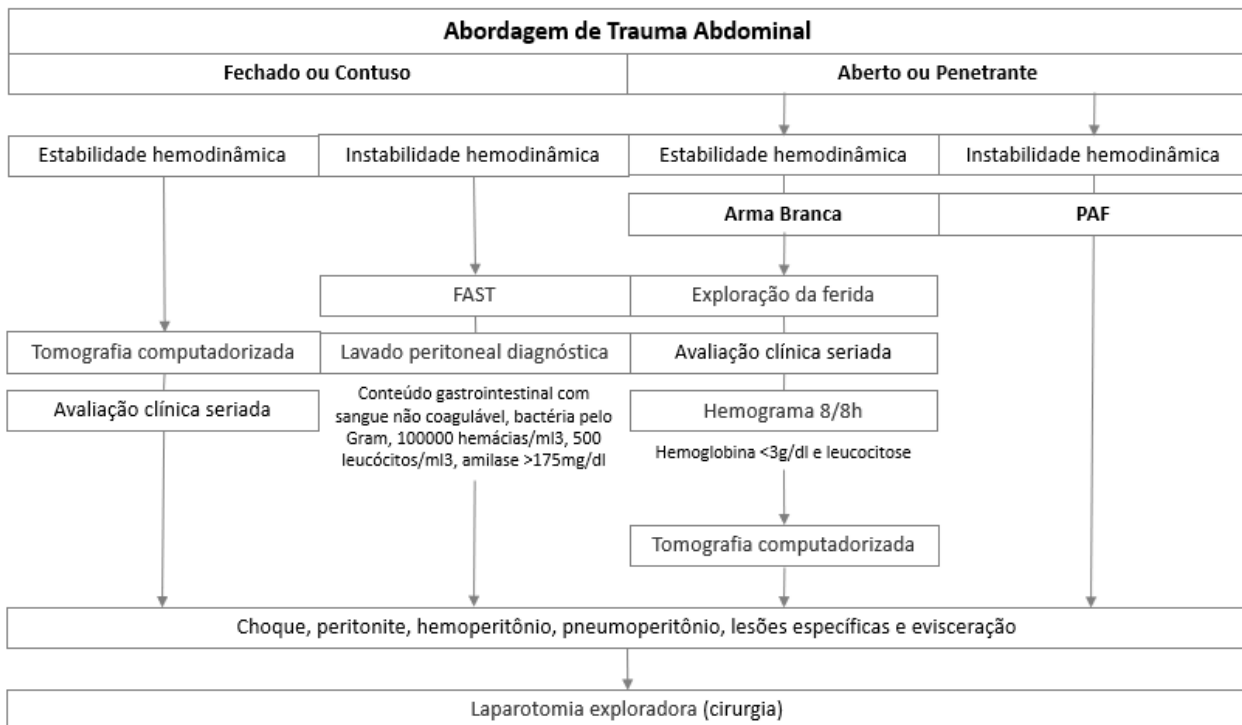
Abordagem de Trauma Abdominal

Fechado ou Contuso

Aberto ou Penetrante

Estabilidade hemodinâmica

Instabilidade hemodinâmica

Estabilidade hemodinâmica

Instabilidade hemodinâmica

Arma Branca

PAF

FAST

Exploração da ferida

Tomografia computadorizada

Lavado peritoneal diagnóstica

Avaliação clínica seriada

Avaliação clínica seriada

Conteúdo gastrointestinal com sangue não coagulável, bactéria pelo Gram, 100000 hemácias/ml3, 500 leucócitos/ml3, amilase >175mg/dl

Hemograma 8/8h

Hemoglobina <3g/dl e leucocitose

Tomografia computadorizada

Choque, peritonite, hemoperitônio, pneumoperitônio, lesões específicas e evisceração

Laparotomia exploradora (cirurgia)